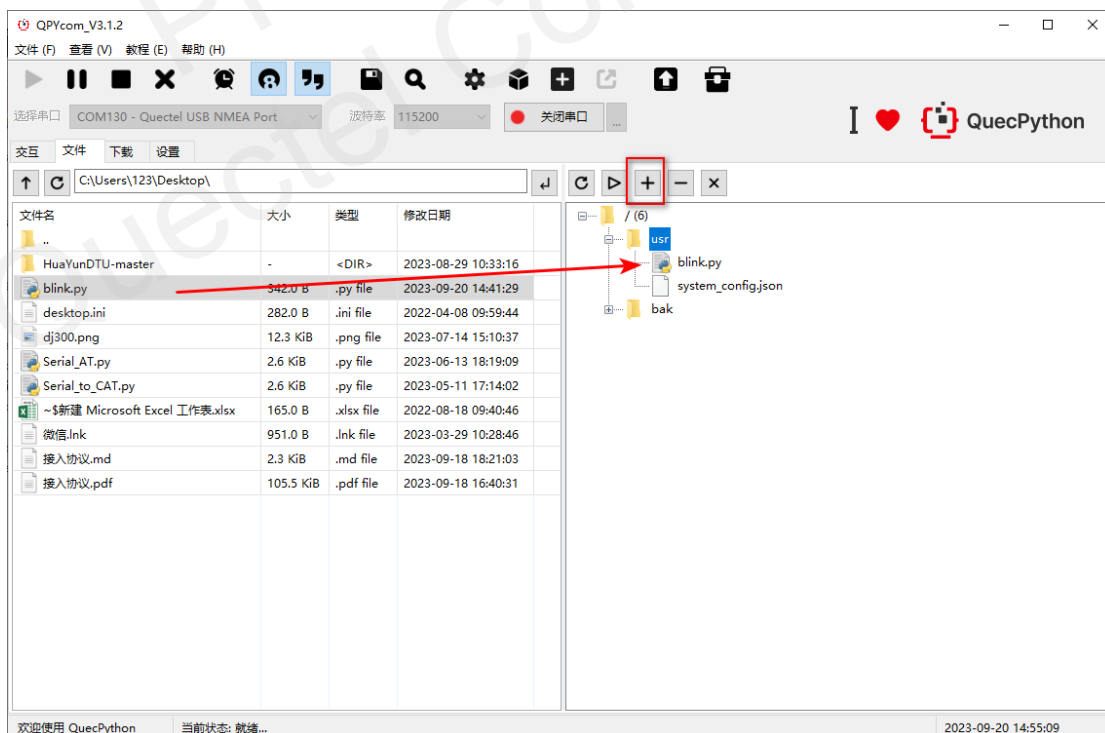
QPYcom_V3.1.2

文件 (F) 查看 (V) 教程 (E) 帮助 (H)

选择串口 COM130 - Quectel USB NMEA Port 波特率 115200 关闭串口 ...

QuecPython

交互 文件 下载 设置

C:\Users\123\Desktop\

| 文件名 | 大小 | 类型 | 修改日期 |
|---|---|---|---|
| .. | | | |
| HuaYunDTU-master | - | <DIR> | 2023-08-29 10:33:16 |
| blink.py | 342.0 B | .py file | 2023-09-20 14:41:29 |
| desktop.ini | 282.0 B | .ini file | 2022-04-08 09:59:44 |
| dj300.png | 12.3 KiB | .png file | 2023-07-14 15:10:37 |
| Serial_AT.py | 2.6 KiB | .py file | 2023-06-13 18:19:09 |
| Serial_to_CAT.py | 2.6 KiB | .py file | 2023-05-11 17:14:02 |
| ~$新建 Microsoft Excel 工作表.xlsx | 165.0 B | .xlsx file | 2022-08-18 09:40:46 |
| 微信.lnk | 951.0 B | .lnk file | 2023-03-29 10:28:46 |
| 接入协议.md | 2.3 KiB | .md file | 2023-09-18 18:21:03 |
| 接入协议.pdf | 105.5 KiB | .pdf file | 2023-09-18 16:40:31 |

/ (6)
usr
blink.py
system_config.json
bak

欢迎使用 QuecPython 当前状态: 就绪... 2023-09-20 14:55:09